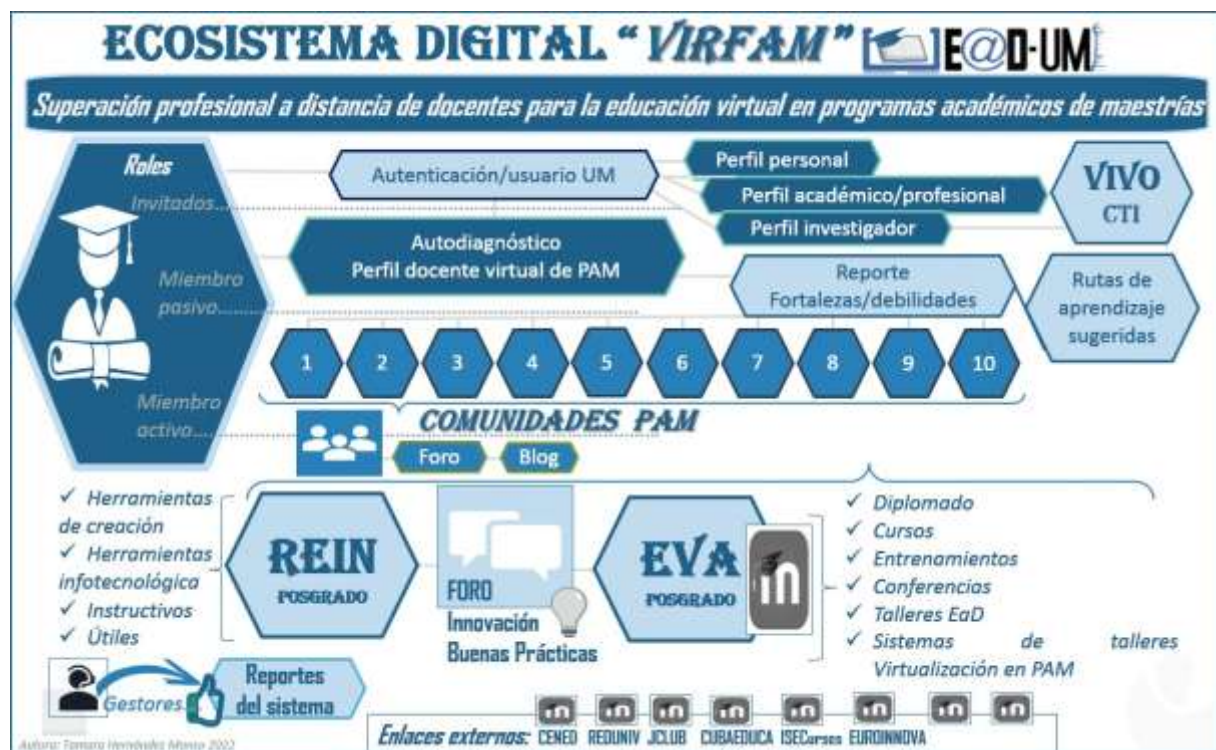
ECOSISTEMA DIGITAL "VIRFAM" E@D-UM

Superación profesional a distancia de docentes para la educación virtual en programas académicos de maestrías

Roles

Invitados...

Miembro pasivo...

Miembro activo...

Autenticación/usuario UM

Perfil personal

Perfil académico/profesional

Perfil investigador

VIVO CTI

Autodiagnóstico
Perfil docente virtual de PAM

Reporte
Fortalezas/debilidades

Rutas de aprendizaje sugeridas

1 2 3 4 5 6 7 8 9 10

COMUNIDADES PAM

Foro Blog

✓ Herramientas de creación
✓ Herramientas infotecnológica
✓ Instructivos
✓ Útiles

REIN
POSGRADO

FORO
Innovación
Buenas Prácticas

EVA
POSGRADO

✓ Diplomado
✓ Cursos
✓ Entrenamientos
✓ Conferencias
✓ Talleres EaD
✓ Sistemas de talleres Virtualización en PAM

Gestores

Reportes del sistema

Enlaces externos: CENEO REDUNIV JCLUB CUBAEDUCA ISECursos EUROINNOVA

Autora: Tamara Hernández Alonso 2022